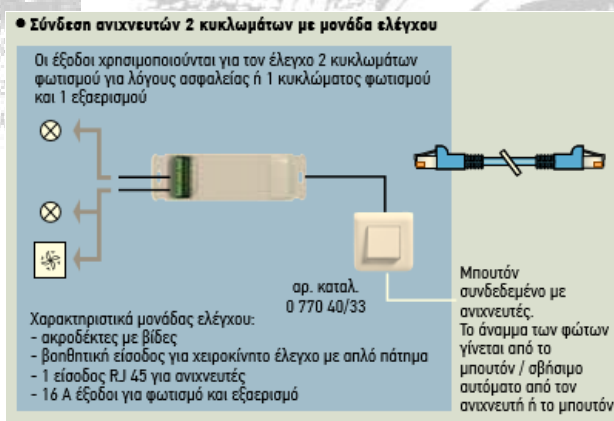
• Σύνδεση ανιχνευτών 2 κυκλωμάτων με μονάδα ελέγχου

Οι έξοδοι χρησιμοποιούνται για τον έλεγχο 2 κυκλωμάτων φωτισμού για λόγους ασφαλείας ή 1 κυκλώματος φωτισμού και 1 εξαερισμού

αρ. καταλ.
0 770 40/33

Μπουτόν συνδεδεμένο με ανιχνευτές.
Το άναμμα των φώτων γίνεται από το μπουτόν / σβήσιμο αυτόματο από τον ανιχνευτή ή το μπουτόν

Χαρακτηριστικά μονάδας ελέγχου:
- ακροδέκτες με βίδες
- βοηθητική είσοδος για χειροκίνητο έλεγχο με απλό πάτημα
- 1 είσοδος RJ 45 για ανιχνευτές
- 16 A έξοδοι για φωτισμό και εξαερισμό